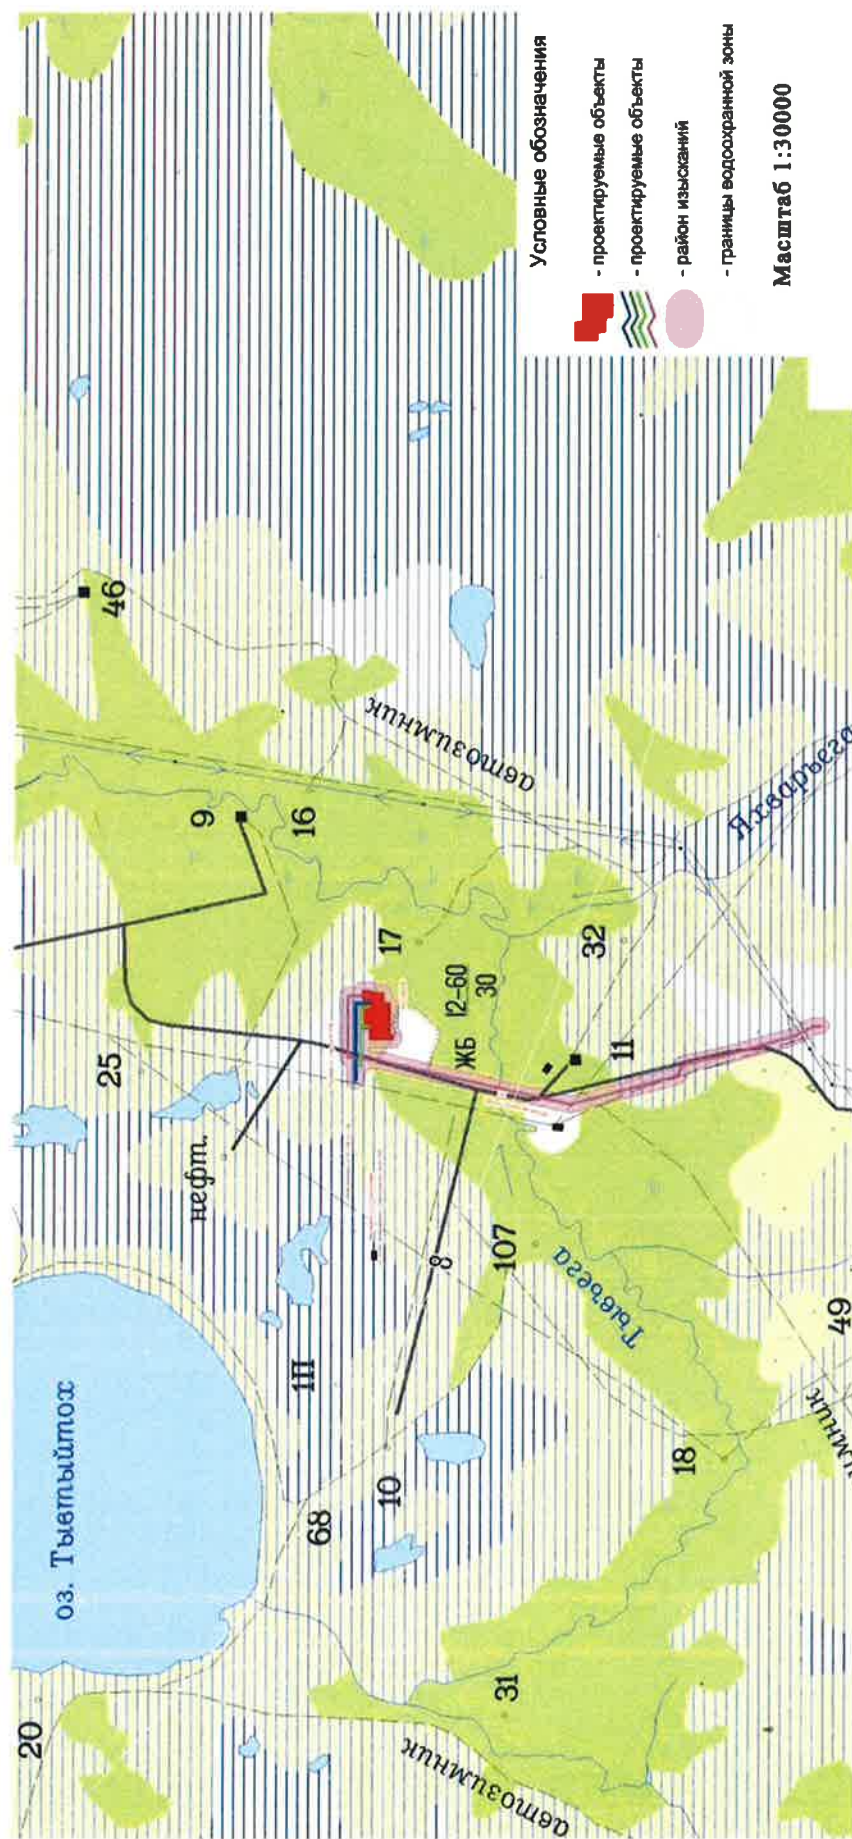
Условные обозначения
- проектируемые объекты
- проектируемые объекты
- район изысканий
- границы водоохранной зоны
Масштаб 1:30000

оз. Тыетыйтох
20
68
10
31
18
111
8
107
Тыеъега
нефт.
25
ЖБ 12-60 30
17
32
11
9
16
46
автозимник
автозимник
Яхарьега
49
зимник